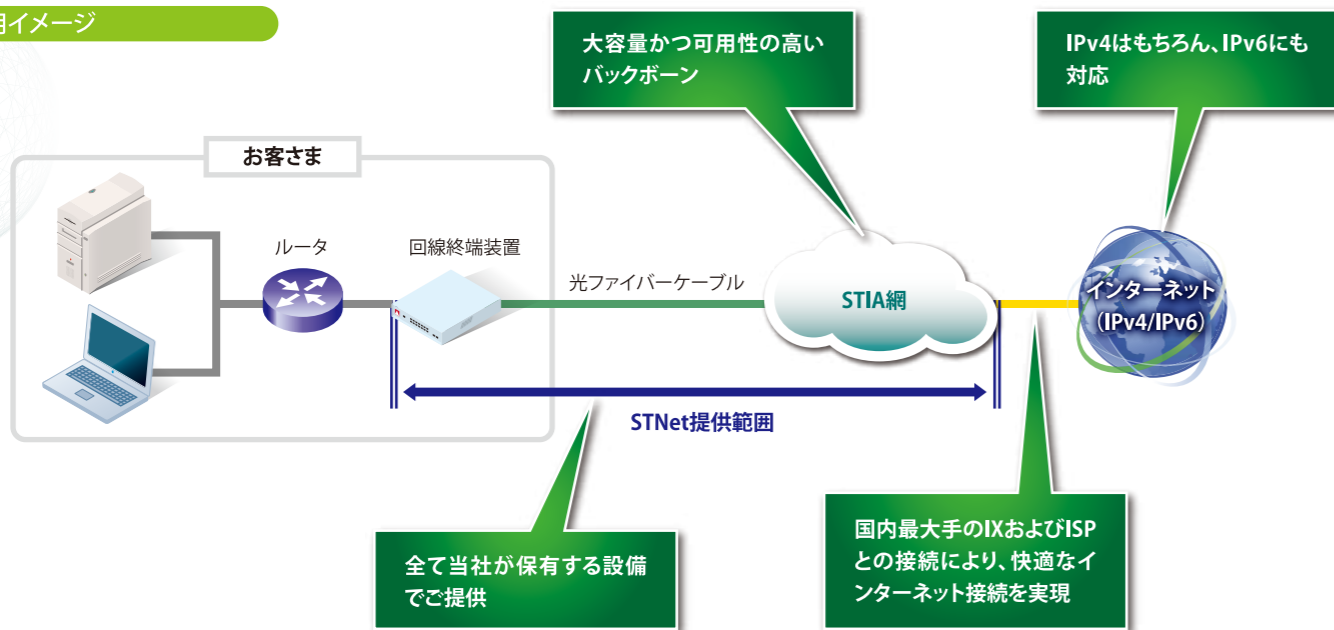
用イメージ

大容量かつ可用性の高いバックボーン

IPv4はもちろん、IPv6にも対応

お客さま

ルータ

回線終端装置

光ファイバーケーブル

STIA網

インターネット (IPv4/IPv6)

STNet提供範囲

全て当社が保有する設備でご提供

国内最大手のIXおよびISPとの接続により、快適なインターネット接続を実現